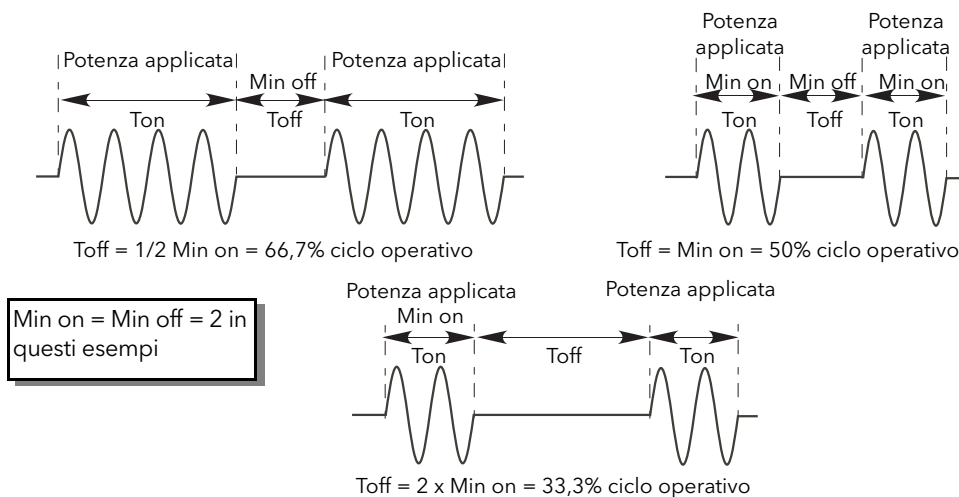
Potenza applicata Min off Potenza applicata
Ton Toff Ton

Toff = 1/2 Min on = 66,7% ciclo operativo

Potenza applicata Potenza applicata
Min on Min off Min on
Ton Toff Ton

Toff = Min on = 50% ciclo operativo

Min on = Min off = 2 in questi esempi

Potenza applicata Potenza applicata
Min on
Ton Toff Ton

Toff = 2 x Min on = 33,3% ciclo operativo